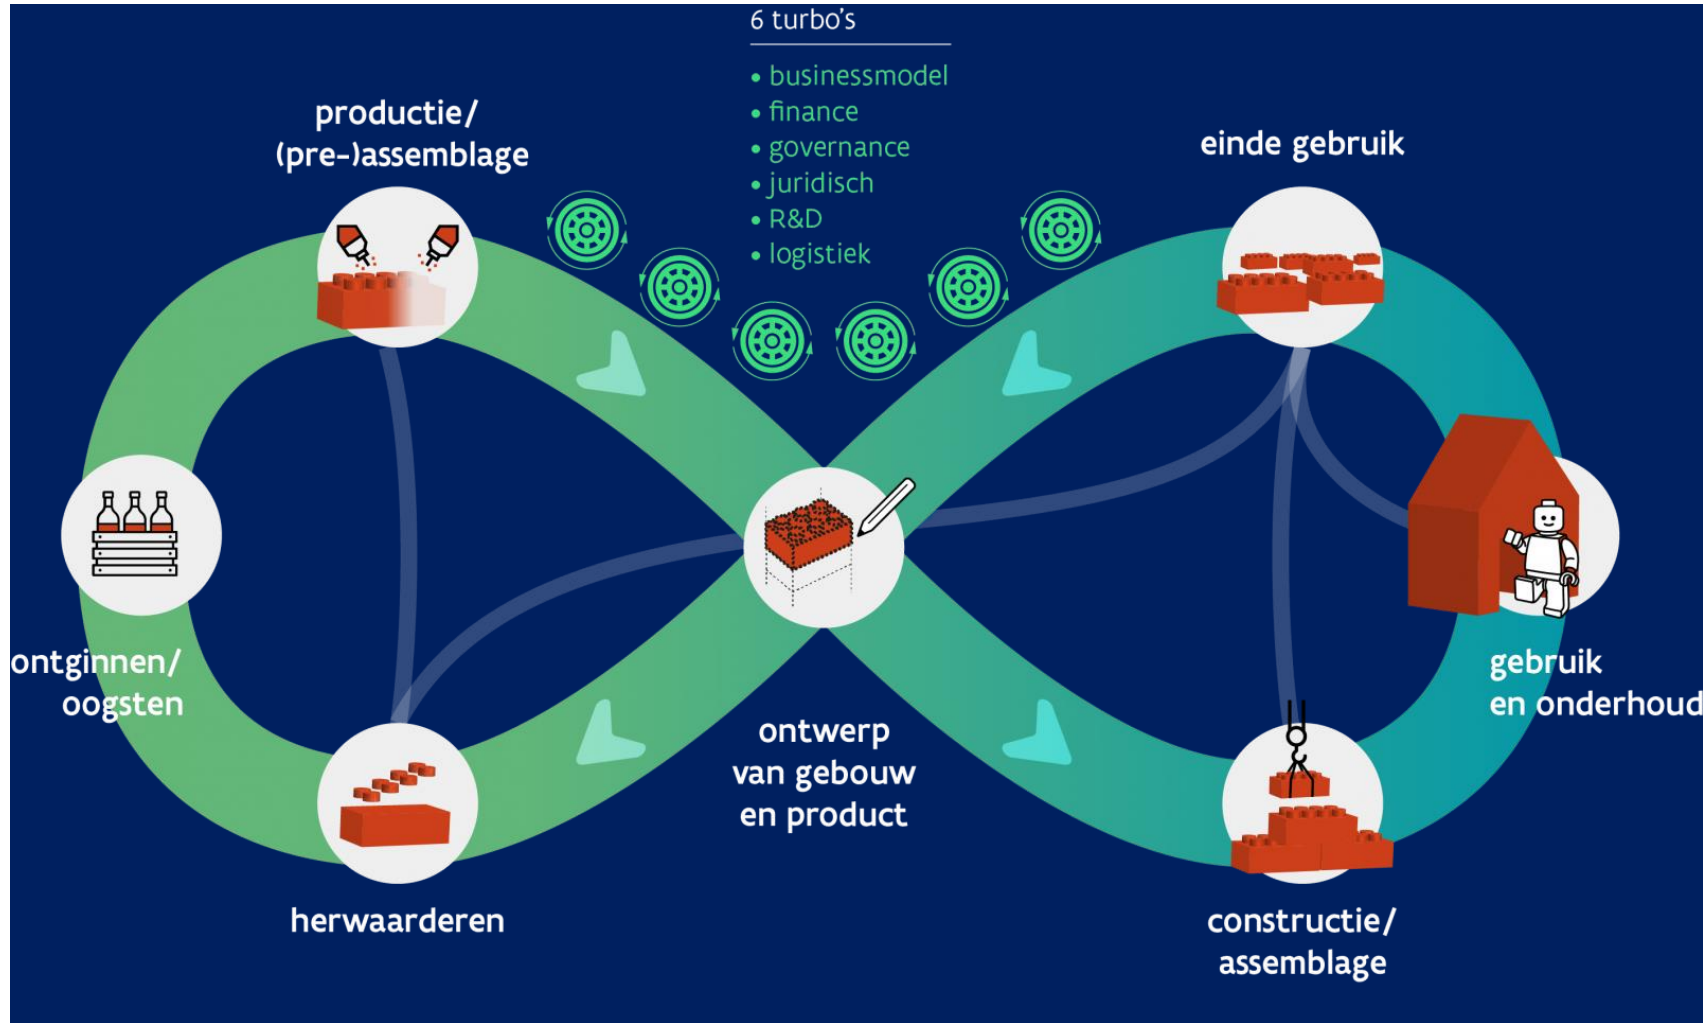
6 turbo's

• businessmodel
• finance
• governance
• juridisch
• R&D
• logistiek

productie/ (pre-)assemblage

einde gebruik

ontginnen/ oogsten

gebruik en onderhoud

ontwerp van gebouw en product

herwaarderen

constructie/ assemblage